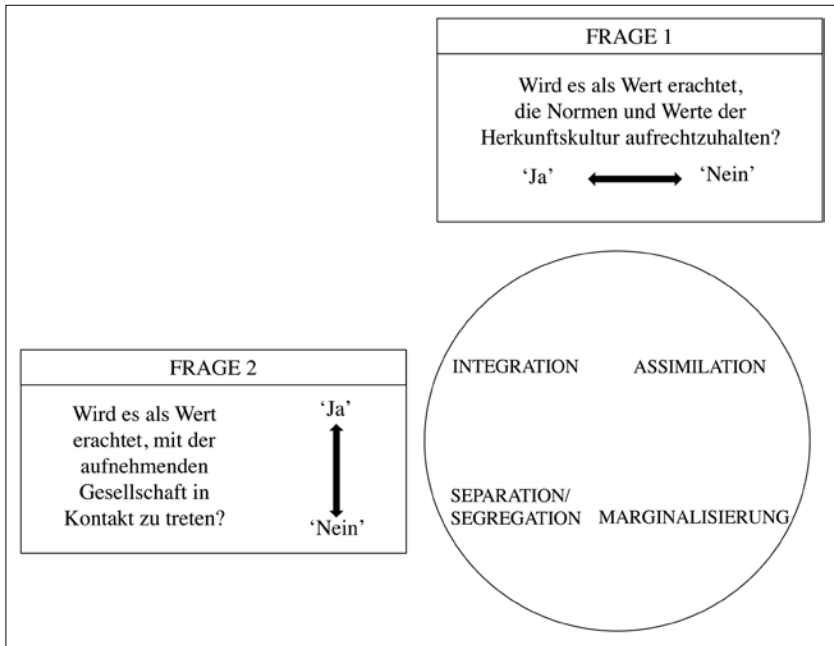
FRAGE 1

Wird es als Wert erachtet, die Normen und Werte der Herkunftskultur aufrechtzuhalten?

'Ja' 'Nein'

FRAGE 2

Wird es als Wert erachtet, mit der aufnehmenden Gesellschaft in Kontakt zu treten?

'Ja'

'Nein'

INTEGRATION

ASSIMILATION

SEPARATION/ SEGREGATION

MARGINALISIERUNG